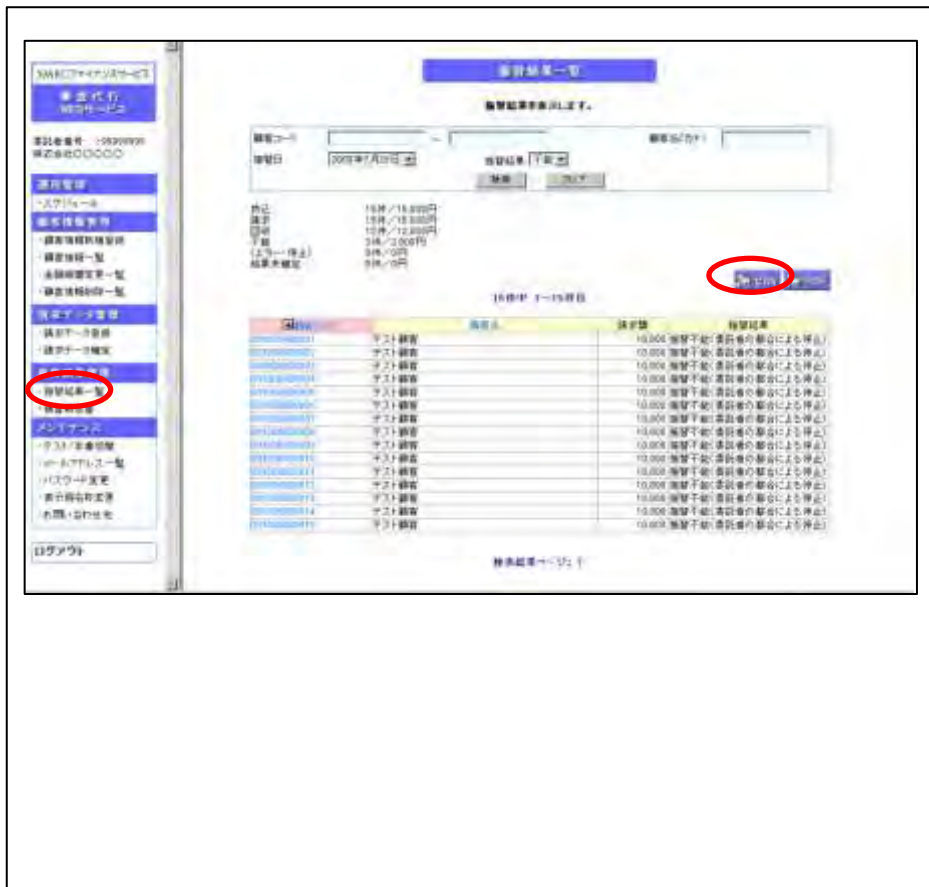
SMBCファイナンスサービス
集金代行
Webサービス

委託者番号 :
株式会社〇〇〇〇〇〇

運用管理
・スケジュール
顧客情報管理
・顧客情報新規登録
・顧客情報一覧
・金融機関変更一覧
・顧客情報削除一覧
請求データ管理
・請求データ登録
・請求データ確定
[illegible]
・振替結果一覧
・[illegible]
メンテナンス
・テスト/本番切替
・メールアドレス一覧
・パスワード変更
・表示項目名変更
・お問い合わせ先

ログアウト

振替結果一覧

振替結果を表示します。

顧客コード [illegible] ～ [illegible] 顧客名(カナ) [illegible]
振替日 2009年7月27日 振替結果 不能
検索 クリア

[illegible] 15件/15,000円
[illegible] 15件/15,000円
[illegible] 15件/12,000円
不能 3件/3,000円
(エラー・停止) 0件/0円
結果未確定 0件/0円

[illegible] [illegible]

15件中 1～15件目

| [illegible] | 顧客名 | 請求額 | 振替結果 |
|---|---|---|---|
| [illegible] | テスト顧客 | 10,000 | 振替不能(委託者の都合による停止) |
| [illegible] | テスト顧客 | 10,000 | 振替不能(委託者の都合による停止) |
| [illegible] | テスト顧客 | 10,000 | 振替不能(委託者の都合による停止) |
| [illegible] | テスト顧客 | 10,000 | 振替不能(委託者の都合による停止) |
| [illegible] | テスト顧客 | 10,000 | 振替不能(委託者の都合による停止) |
| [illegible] | テスト顧客 | 10,000 | 振替不能(委託者の都合による停止) |
| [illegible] | テスト顧客 | 10,000 | 振替不能(委託者の都合による停止) |
| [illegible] | テスト顧客 | 10,000 | 振替不能(委託者の都合による停止) |
| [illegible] | テスト顧客 | 10,000 | 振替不能(委託者の都合による停止) |
| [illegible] | テスト顧客 | 10,000 | 振替不能(委託者の都合による停止) |
| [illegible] | テスト顧客 | 10,000 | 振替不能(委託者の都合による停止) |
| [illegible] | テスト顧客 | 10,000 | 振替不能(委託者の都合による停止) |
| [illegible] | テスト顧客 | 10,000 | 振替不能(委託者の都合による停止) |
| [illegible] | テスト顧客 | 10,000 | 振替不能(委託者の都合による停止) |
| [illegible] | テスト顧客 | 10,000 | 振替不能(委託者の都合による停止) |

検索結果ページ: 1